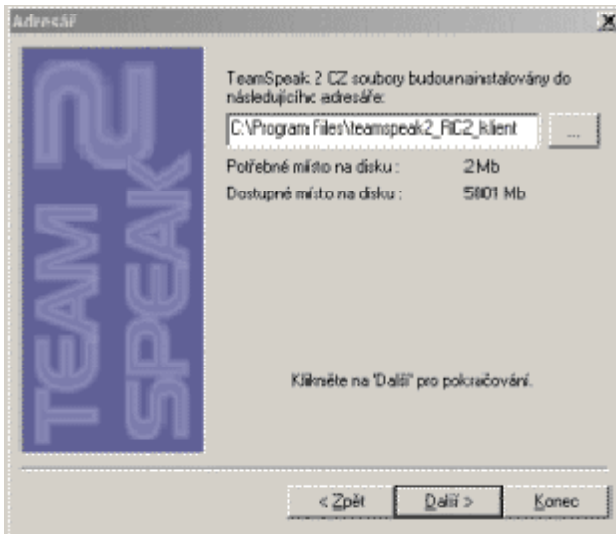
Adresář

TEAM SPEAK 2

TeamSpeak 2 CZ soubory budounainstalovány do následujícíhc adresáře:

C:\Program Files\teamspeak2_RC2_klient

...

Potřebné místo na disku : 2Mb

Dostupné místo na disku : 5801 Mb

Klikněte na "Další" pro pokračování.

< Zpět

Další >

Konec